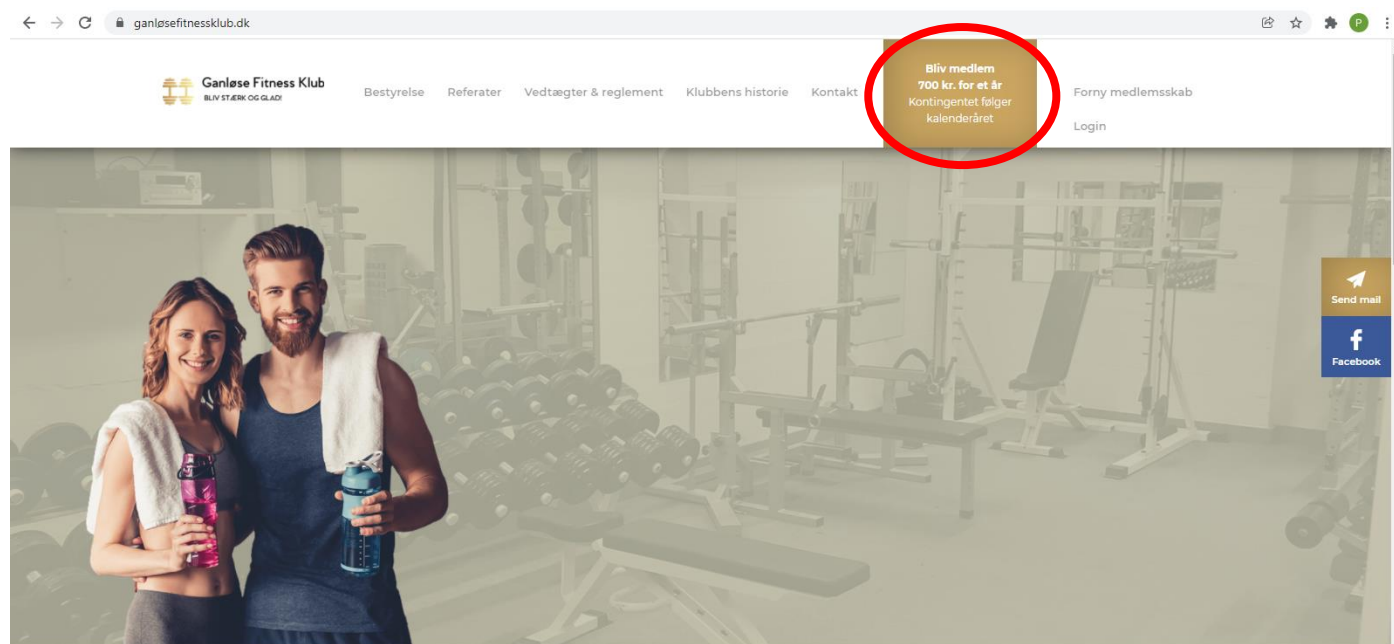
ganløsefitnessklub.dk

P

Ganløse Fitness Klub
BLIV STÆRK OG GLAD!

Bestyrelse Referater Vedtægter & reglement Klubbens historie Kontakt

Bliv medlem
700 kr. for et år
Kontingentet følger kalenderåret

Forny medlemsskab

Login

Send mail

Facebook